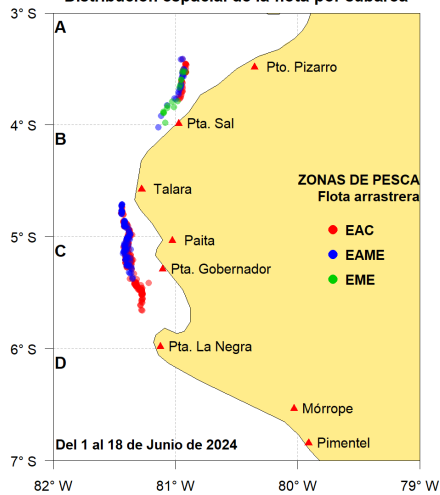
Distribución espacial de la flota por caladero

3° S
4° S
5° S
6° S
7° S

A
B
C
D

Pto. Pizarro
Pta. Sal
Talara
Paita
Pta. Gobernador
Pta. La Negra
Mórrope
Pimentel

ZONAS DE PESCA
Flota arrastrera
EAC
EAME
EME

Del 1 al 18 de Junio de 2024

82° W
81° W
80° W
79° W